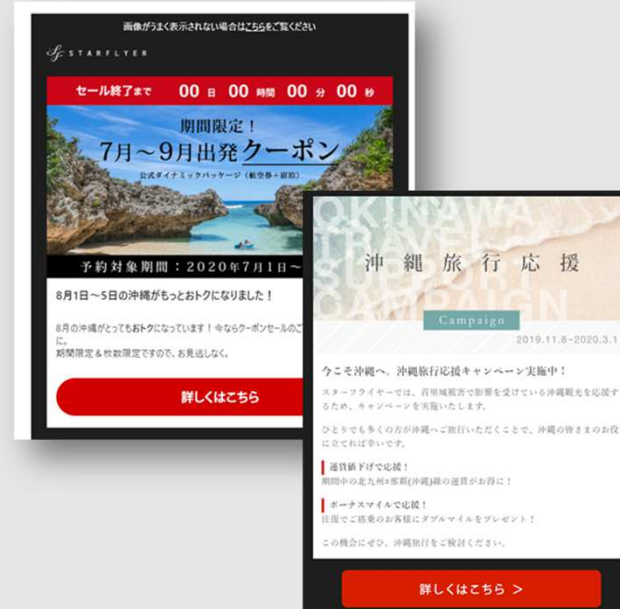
画像がうまく表示されない場合はこちらをご覧ください

STARFLYER

セール終了まで 00 日 00 時間 00 分 00 秒

期間限定！
7月～9月出発クーポン
公式ダイナミックパッケージ（航空券＋宿泊）

予約対象期間：2020年7月1日～

8月1日～5日の沖縄がもっとおトクになりました！

8月の沖縄がとってもおトクになっています！今ならクーポンセールのご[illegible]に。
期間限定＆枚数限定ですので、お見逃しなく。

詳しくはこちら

OKINAWA TRAVEL SUPPORT CAMPAIGN

沖縄旅行応援

Campaign

2019.11.8~2020.3.1

今こそ沖縄へ。沖縄旅行応援キャンペーン実施中！

スターフライヤーでは、首里城焼失で影響を受けている沖縄観光を応援す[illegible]るため、キャンペーンを実施いたします。

ひとりでも多くの方が沖縄へご旅行いただくことで、沖縄の皆さまのお役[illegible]に立てれば幸いです。

運賃値下げで応援！
期間中の北九州⇔那覇(沖縄)線の運賃がお得に！

ボーナスマイルで応援！
往復でご搭乗のお客様にダブルマイルをプレゼント！

この機会にぜひ、沖縄旅行をご検討ください。

詳しくはこちら ＞